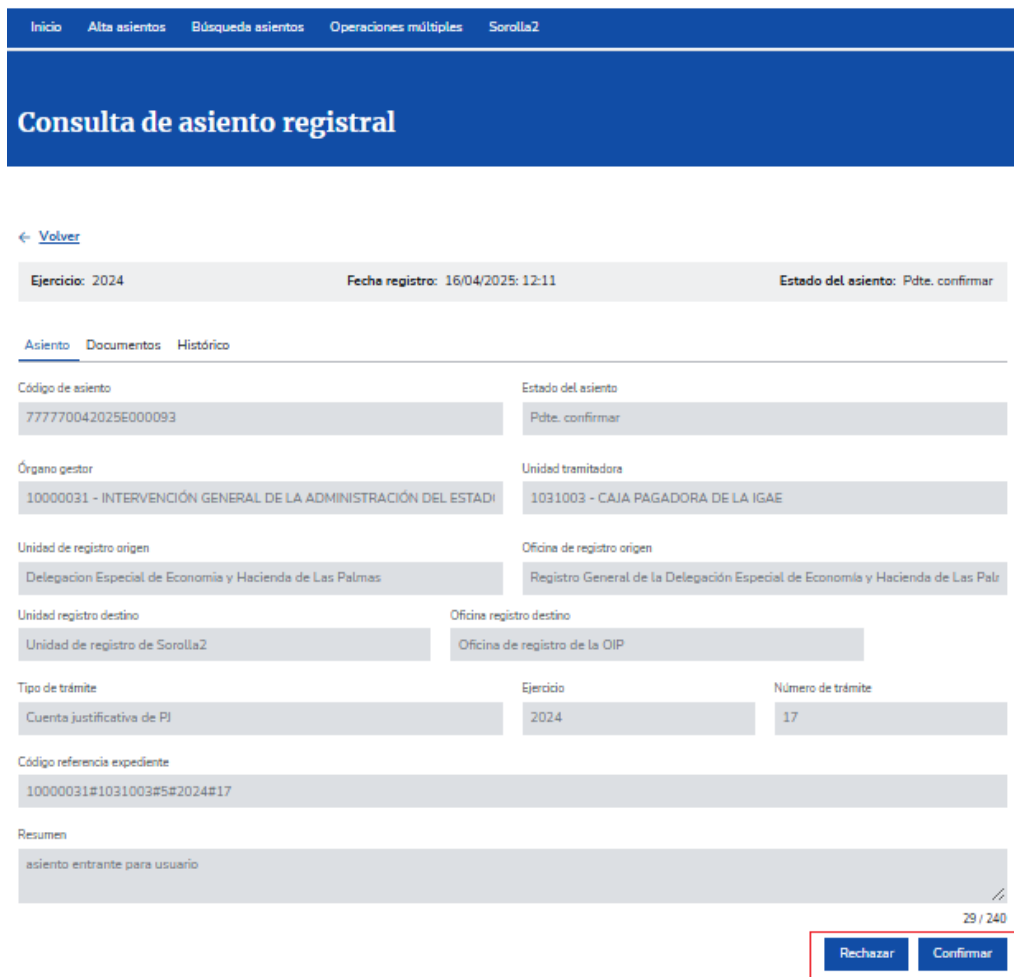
Inicio Alta asientos Búsqueda asientos Operaciones múltiples Sorolla2

Consulta de asiento registral

← Volver

Ejercicio: 2024 Fecha registro: 16/04/2025: 12:11 Estado del asiento: Pdte. confirmar

Asiento Documentos Histórico

Código de asiento
777770042025E000093

Estado del asiento
Pdte. confirmar

Órgano gestor
10000031 - INTERVENCIÓN GENERAL DE LA ADMINISTRACIÓN DEL ESTAD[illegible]

Unidad tramitadora
1031003 - CAJA PAGADORA DE LA IGAE

Unidad de registro origen
Delegacion Especial de Economia y Hacienda de Las Palmas

Oficina de registro origen
Registro General de la Delegación Especial de Economía y Hacienda de Las Pal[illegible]

Unidad registro destino
Unidad de registro de Sorolla2

Oficina registro destino
Oficina de registro de la OIP

Tipo de trámite
Cuenta justificativa de PJ

Ejercicio
2024

Número de trámite
17

Código referencia expediente
10000031#1031003#5#2024#17

Resumen
asiento entrante para usuario

29 / 240

Rechazar Confirmar